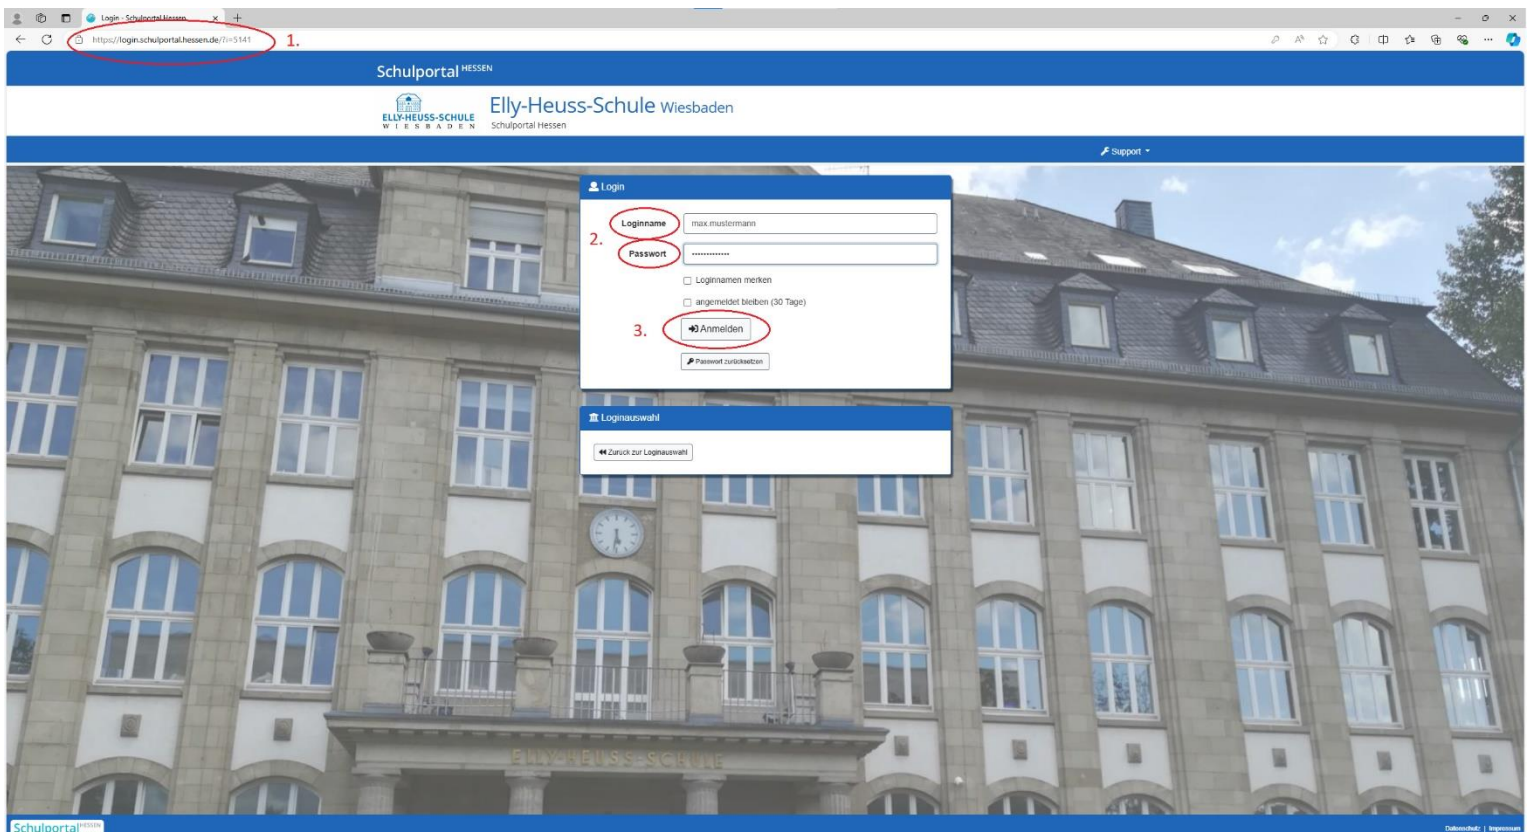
Login - Schulportal Hessen

https://login.schulportal.hessen.de/?i=5141 1.

Schulportal HESSEN

ELLY-HEUSS-SCHULE WIESBADEN

Elly-Heuss-Schule Wiesbaden

Schulportal Hessen

Support

Login

2.

Loginname max.mustermann

Passwort ············

Loginnamen merken

angemeldet bleiben (30 Tage)

3. Anmelden

Passwort zurücksetzen

Loginauswahl

Zurück zur Loginauswahl

ELLY-HEUSS-SCHULE

Schulportal HESSEN

Datenschutz | Impressum